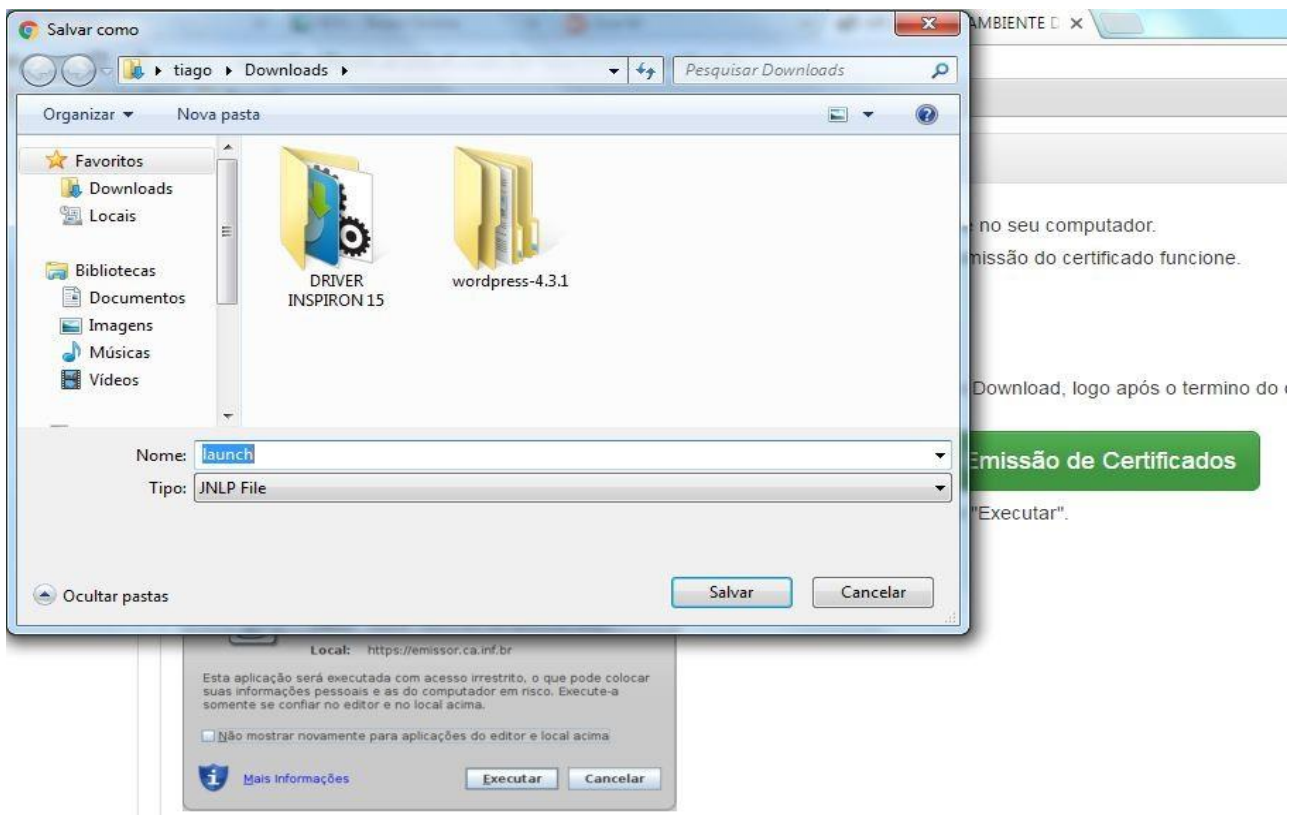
Salvar como

tiago ▸ Downloads ▸

Pesquisar Downloads

Organizar ▾ Nova pasta

Favoritos
Downloads
Locais

Bibliotecas
Documentos
Imagens
Músicas
Vídeos

DRIVER INSPIRON 15

wordpress-4.3.1

Nome: launch

Tipo: JNLP File

Ocultar pastas

Salvar

Cancelar

AMBIENTE D ×

no seu computador.

missão do certificado funcione.

Download, logo após o termino do

Emissão de Certificados

"Executar".

Local: https://emissor.ca.inf.br

Esta aplicação será executada com acesso irrestrito, o que pode colocar suas informações pessoais e as do computador em risco. Execute-a somente se confiar no editor e no local acima.

Não mostrar novamente para aplicações do editor e local acima

Mais Informações

Executar

Cancelar